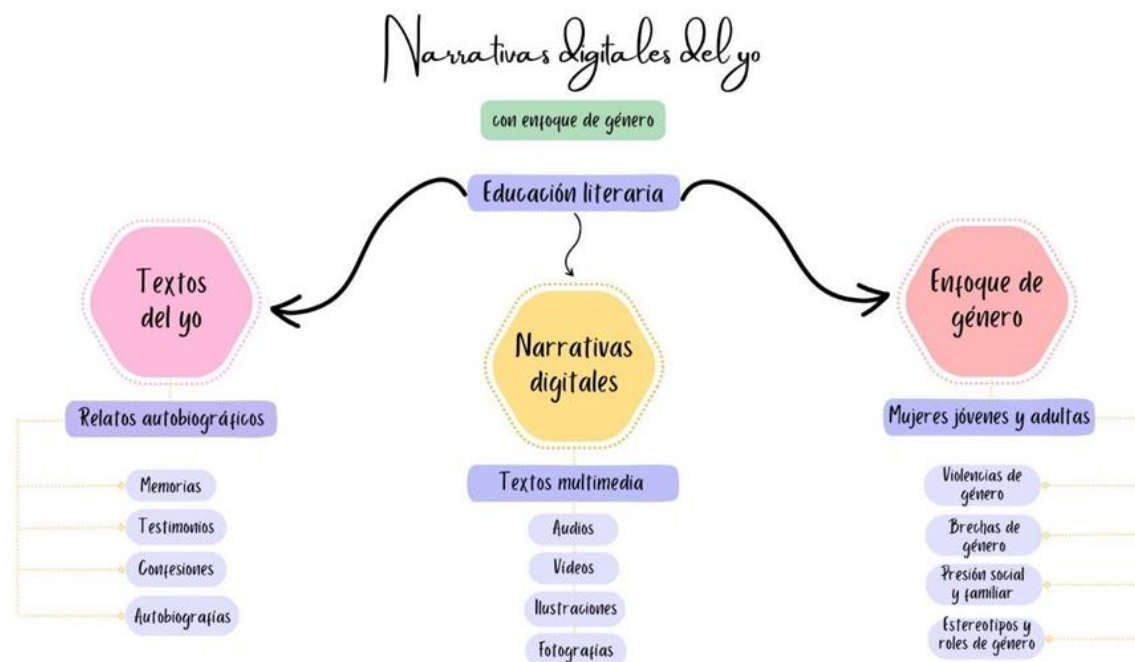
Narrativas digitales del yo

con enfoque de género

Educación literaria

Textos del yo

Narrativas digitales

Enfoque de género

Relatos autobiográficos

Memorias

Testimonios

Confesiones

Autobiografías

Textos multimedia

Audios

Vídeos

Ilustraciones

Fotografías

Mujeres jóvenes y adultas

Violencias de género

Brechas de género

Presión social y familiar

Estereotipos y roles de género